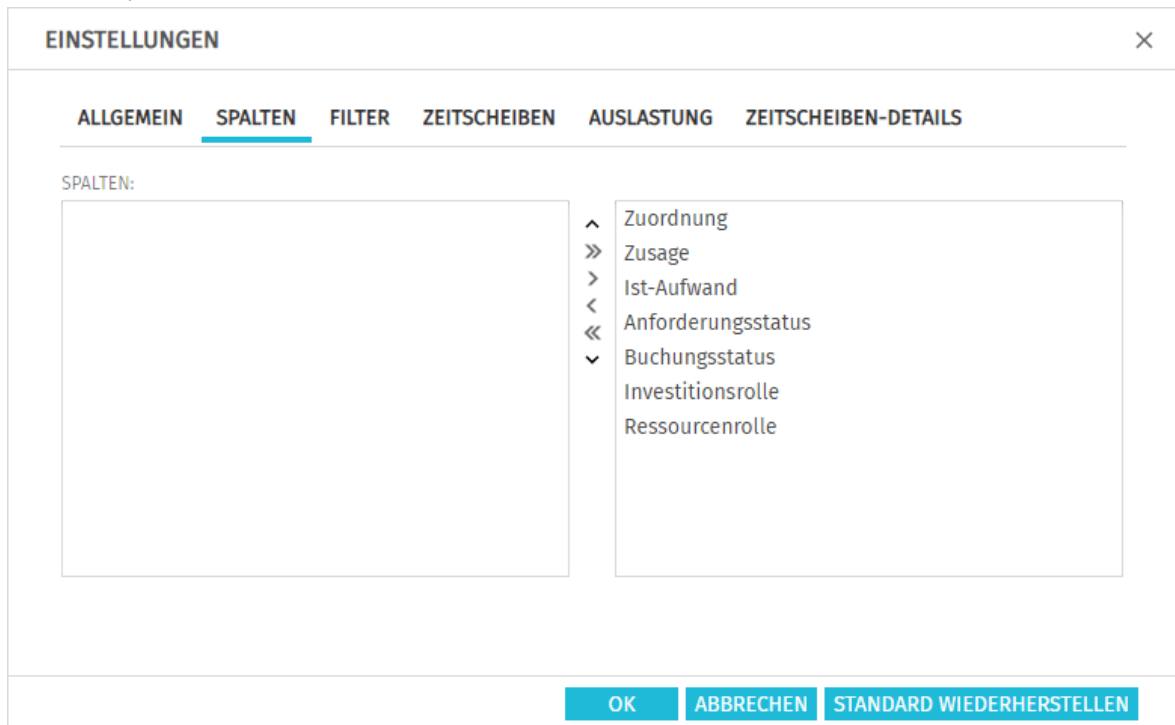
EINSTELLUNGEN

×

ALLGEMEIN SPALTEN FILTER ZEITSCHEIBEN AUSLASTUNG ZEITSCHEIBEN-DETAILS

SPALTEN:

^
»
>
<
«
v

Zuordnung
Zusage
Ist-Aufwand
Anforderungsstatus
Buchungsstatus
Investitionsrolle
Ressourcenrolle

OK ABBRECHEN STANDARD WIEDERHERSTELLEN